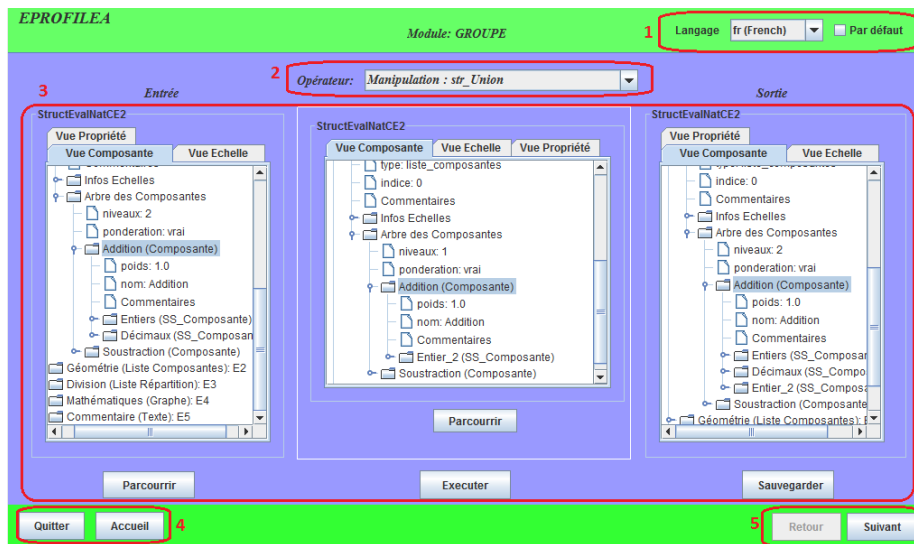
EPROFILEA

Module: GROUPE

1 Langage fr (French) Par défaut

2 Opérateur: Manipulation : str_Union

3 Entrée

Sortie

StructEvalNatCE2

Vue Propriété

Vue Composante Vue Echelle

Infos Echelles
Arbre des Composantes
niveaux: 2
ponderation: vrai
Addition (Composante)
poids: 1.0
nom: Addition
Commentaires
Entiers (SS_Composante)
Décimaux (SS_Composan
Soustraction (Composante)
Géométrie (Liste Composantes): E2
Division (Liste Répartition): E3
Mathématiques (Graphe): E4
Commentaire (Texte): E5

StructEvalNatCE2

Vue Composante Vue Echelle Vue Propriété

type: liste_composantes
indice: 0
Commentaires
Infos Echelles
Arbre des Composantes
niveaux: 1
ponderation: vrai
Addition (Composante)
poids: 1.0
nom: Addition
Commentaires
Entier_2 (SS_Composante)
Soustraction (Composante)

Parcourrir

StructEvalNatCE2

Vue Propriété

Vue Composante Vue Echelle

indice: 0
Commentaires
Infos Echelles
Arbre des Composantes
niveaux: 2
ponderation: vrai
Addition (Composante)
poids: 1.0
nom: Addition
Commentaires
Entiers (SS_Composan
Décimaux (SS_Compo
Entier_2 (SS_Composa
Soustraction (Composante
Géométrie (Liste Composantes): E

Parcourrir

Executer

Sauvegarder

Quitter Accueil 4

5 Retour Suivant